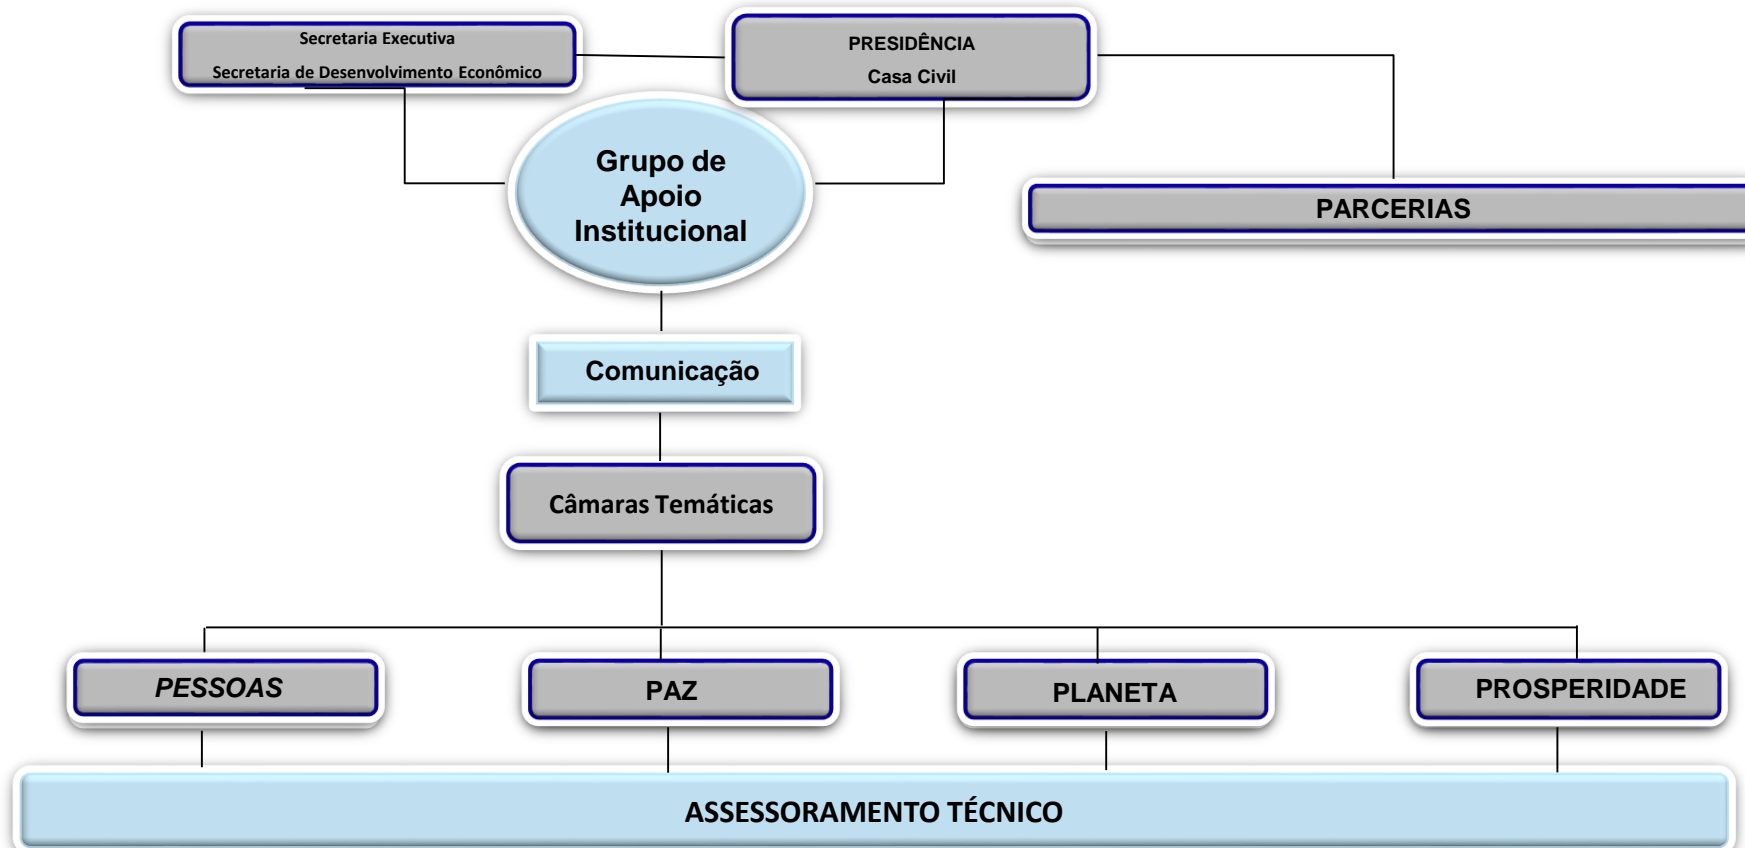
Secretaria Executiva
Secretaria de Desenvolvimento Econômico

PRESIDÊNCIA
Casa Civil

Grupo de Apoio Institucional

PARCERIAS

Comunicação

Câmaras Temáticas

*PESSOAS*

PAZ

PLANETA

PROSPERIDADE

ASSESSORAMENTO TÉCNICO